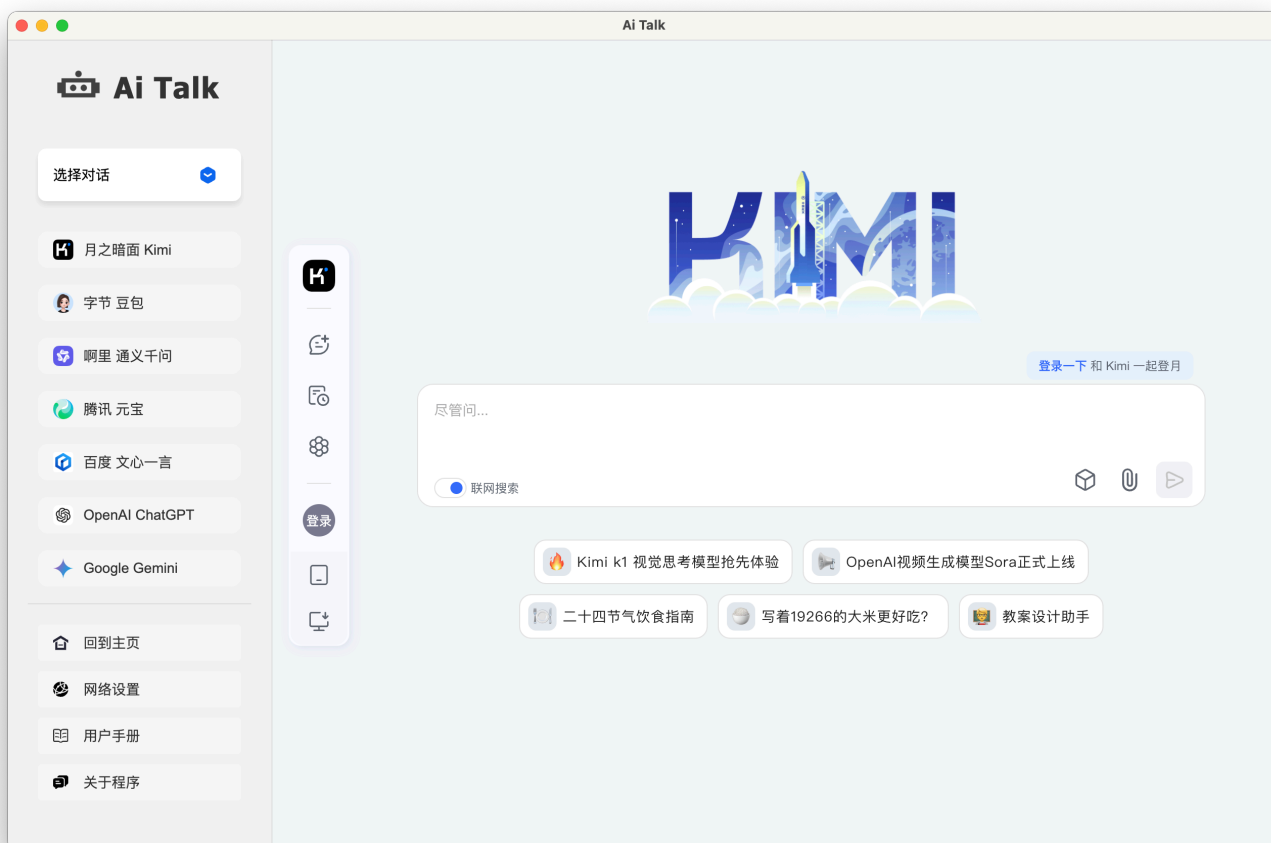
Ai Talk

Ai Talk

选择对话

月之暗面 Kimi

字节 豆包

啊里 通义千问

腾讯 元宝

百度 文心一言

OpenAI ChatGPT

Google Gemini

回到主页

网络设置

用户手册

关于程序

登录

KIMI

登录一下 和 Kimi 一起登月

尽管问...

联网搜索

Kimi k1 视觉思考模型抢先体验

OpenAI视频生成模型Sora正式上线

二十四节气饮食指南

写着19266的大米更好吃?

教案设计助手